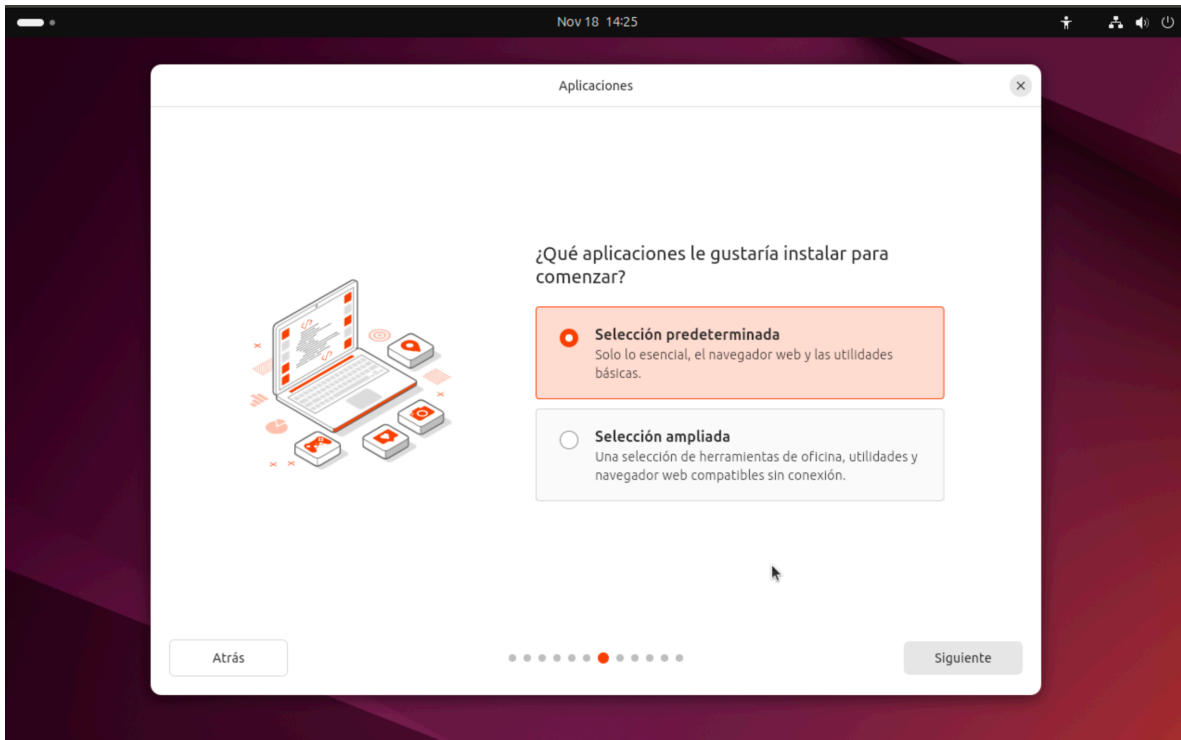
Nov 18 14:25

Aplicaciones

¿Qué aplicaciones le gustaría instalar para comenzar?

Selección predeterminada
Solo lo esencial, el navegador web y las utilidades básicas.

Selección ampliada
Una selección de herramientas de oficina, utilidades y navegador web compatibles sin conexión.

Atrás

Siguiente